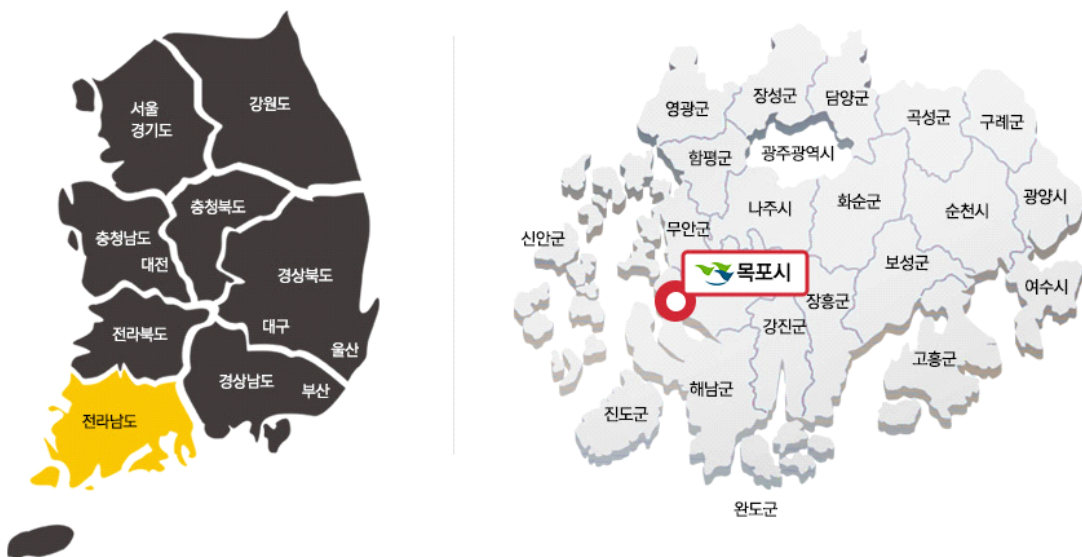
서울
경기도
강원도
충청북도
충청남도
대전
경상북도
전라북도
대구
울산
경상남도
부산
전라남도

영광군
장성군
담양군
곡성군
구례군
함평군
광주광역시
나주시
화순군
순천시
광양시
신안군
무안군
목포시
보성군
장흥군
여수시
강진군
고흥군
해남군
진도군
완도군